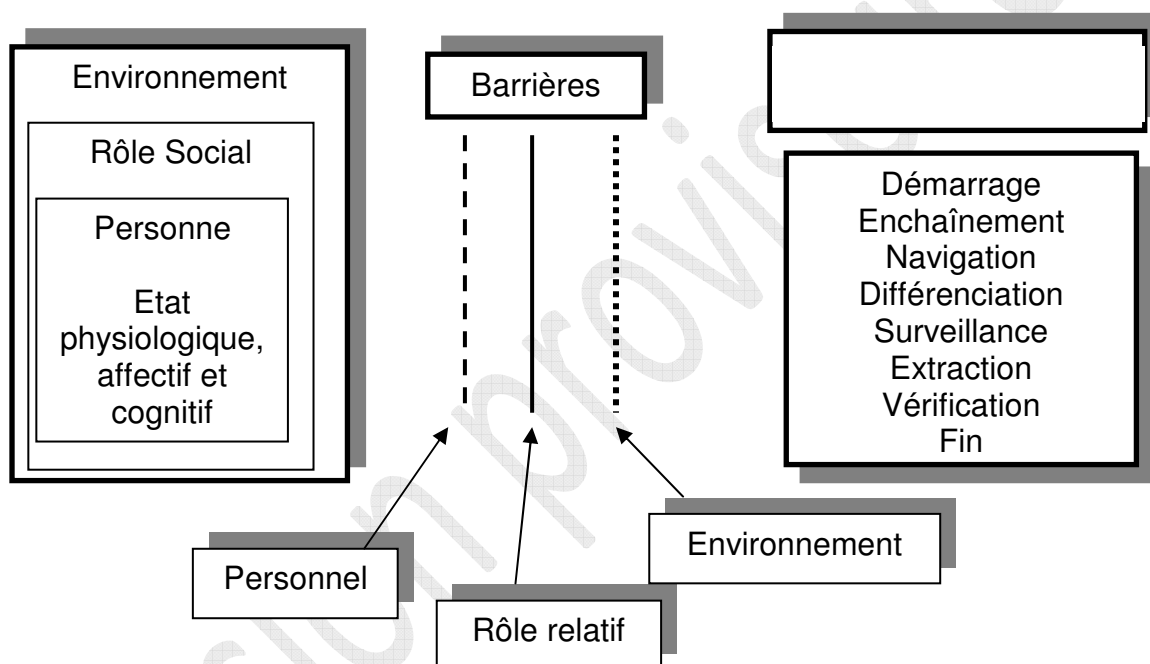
Environnement

Rôle Social

Personne

Etat physiologique, affectif et cognitif

Barrières

Démarrage
Enchaînement
Navigation
Différenciation
Surveillance
Extraction
Vérification
Fin

Personnel

Rôle relatif

Environnement